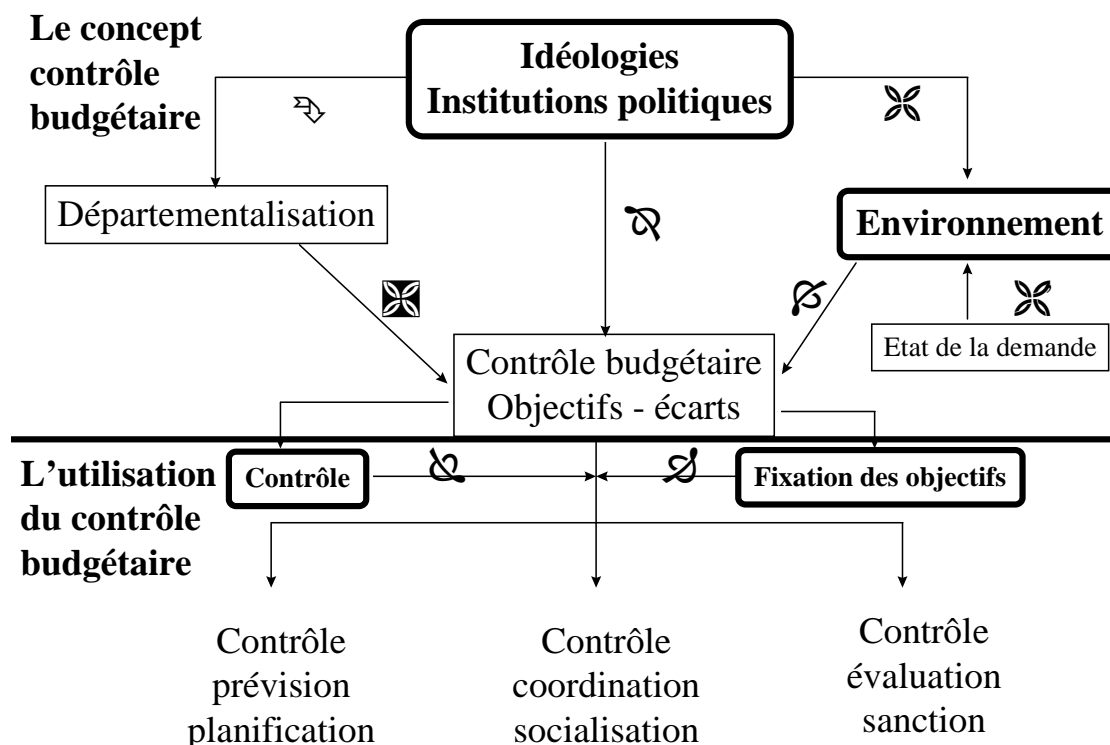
Le concept contrôle budgétaire

Idéologies
Institutions politiques

Départementalisation

Environnement

Etat de la demande

Contrôle budgétaire
Objectifs - écarts

L'utilisation du contrôle budgétaire

Contrôle

Fixation des objectifs

Contrôle
prévision
planification

Contrôle
coordination
socialisation

Contrôle
évaluation
sanction